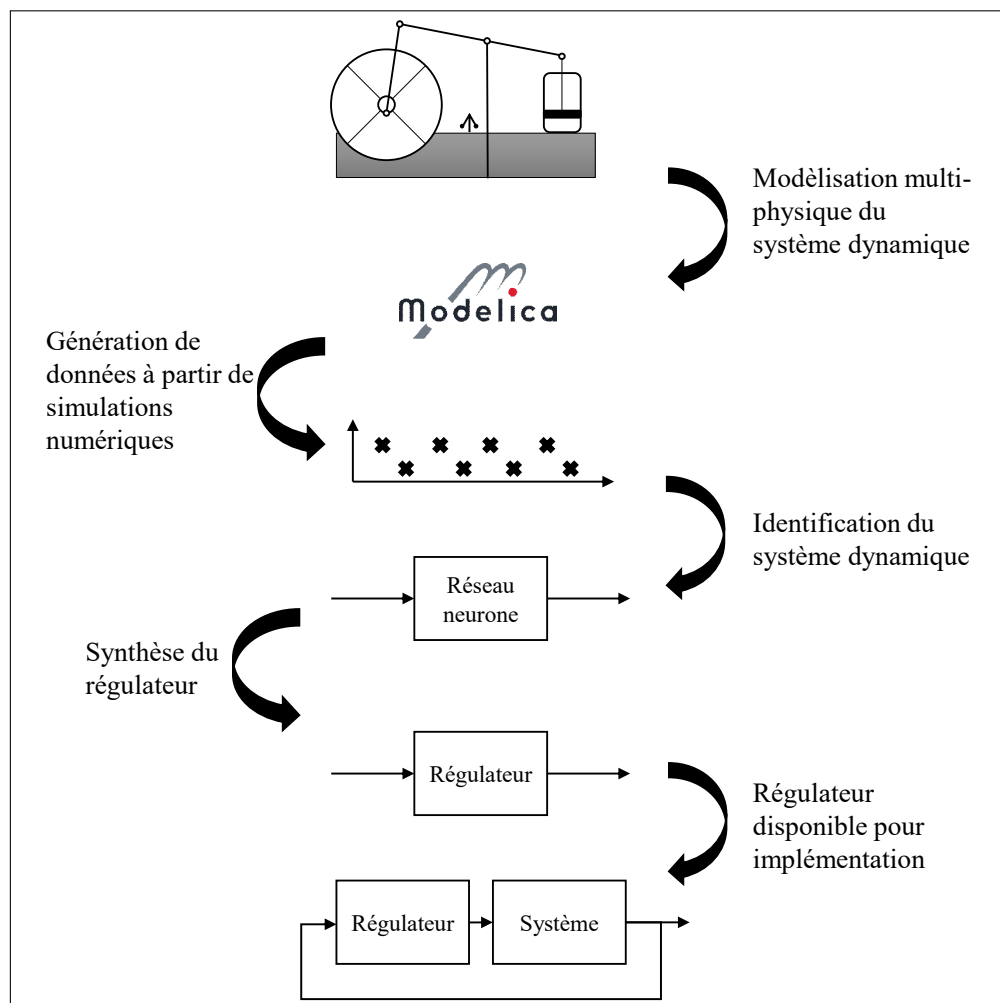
Modèlisation multiphysique du système dynamique

Modelica

Génération de données à partir de simulations numériques

Identification du système dynamique

Réseau neurone

Synthèse du régulateur

Régulateur

Régulateur disponible pour implémentation

Régulateur

Système